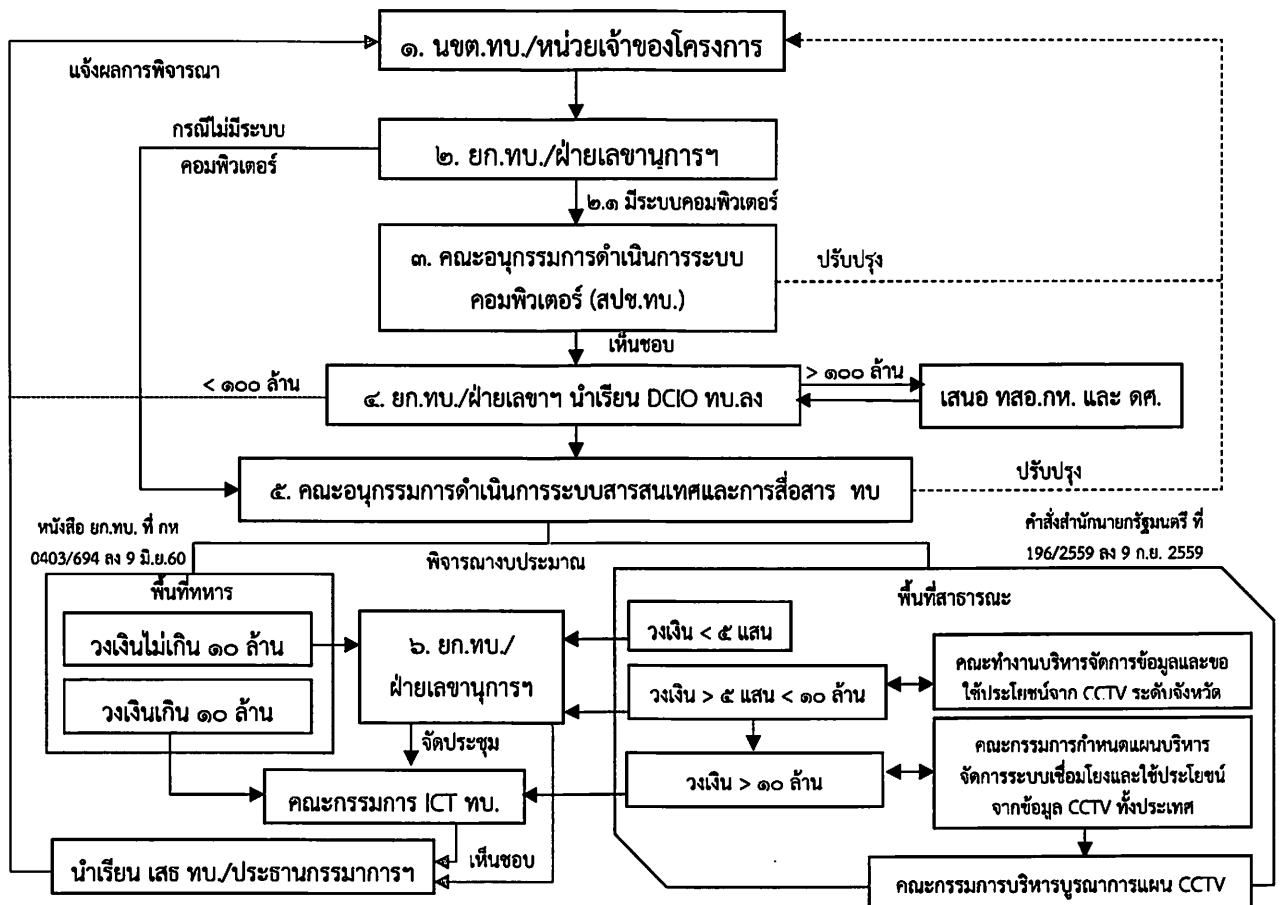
๑. นขต.ทบ./หน่วยเจ้าของโครงการ

แจ้งผลการพิจารณา

กรณีไม่มีระบบ คอมพิวเตอร์

๒. ยก.ทบ./ฝ่ายเลขานุการฯ

๒.๑ มีระบบคอมพิวเตอร์

๓. คณะอนุกรรมการดำเนินการระบบ คอมพิวเตอร์ (สปช.ทบ.)

ปรับปรุง

เห็นชอบ

< ๑๐๐ ล้าน

๔. ยก.ทบ./ฝ่ายเลขาฯ นำเรียน DCIO ทบ.ลง

> ๑๐๐ ล้าน

เสนอ ทสอ.กห. และ ดศ.

๕. คณะอนุกรรมการดำเนินการระบบสารสนเทศและการสื่อสาร ทบ

ปรับปรุง

หนังสือ ยก.ทบ. ที่ กห 0403/694 ลง 9 มิ.ย.60

พิจารณางบประมาณ

คำสั่งสำนักนายกรัฐมนตรี ที่ 196/2559 ลง 9 ก.ย. 2559

พื้นที่ทหาร

วงเงินไม่เกิน ๑๐ ล้าน

วงเงินเกิน ๑๐ ล้าน

๖. ยก.ทบ./ ฝ่ายเลขานุการฯ

จัดประชุม

พื้นที่สาธารณะ

วงเงิน < ๕ แสน

วงเงิน > ๕ แสน < ๑๐ ล้าน

วงเงิน > ๑๐ ล้าน

คณะทำงานบริหารจัดการข้อมูลและขอใช้ประโยชน์จาก CCTV ระดับจังหวัด

คณะกรรมการกำหนดแผนบริหาร จัดการระบบเชื่อมโยงและใช้ประโยชน์ จากข้อมูล CCTV ทั้งประเทศ

คณะกรรมการ ICT ทบ.

เห็นชอบ

นำเรียน เสธ ทบ./ประธานกรรมาการฯ

คณะกรรมการบริหารบูรณาการแผน CCTV